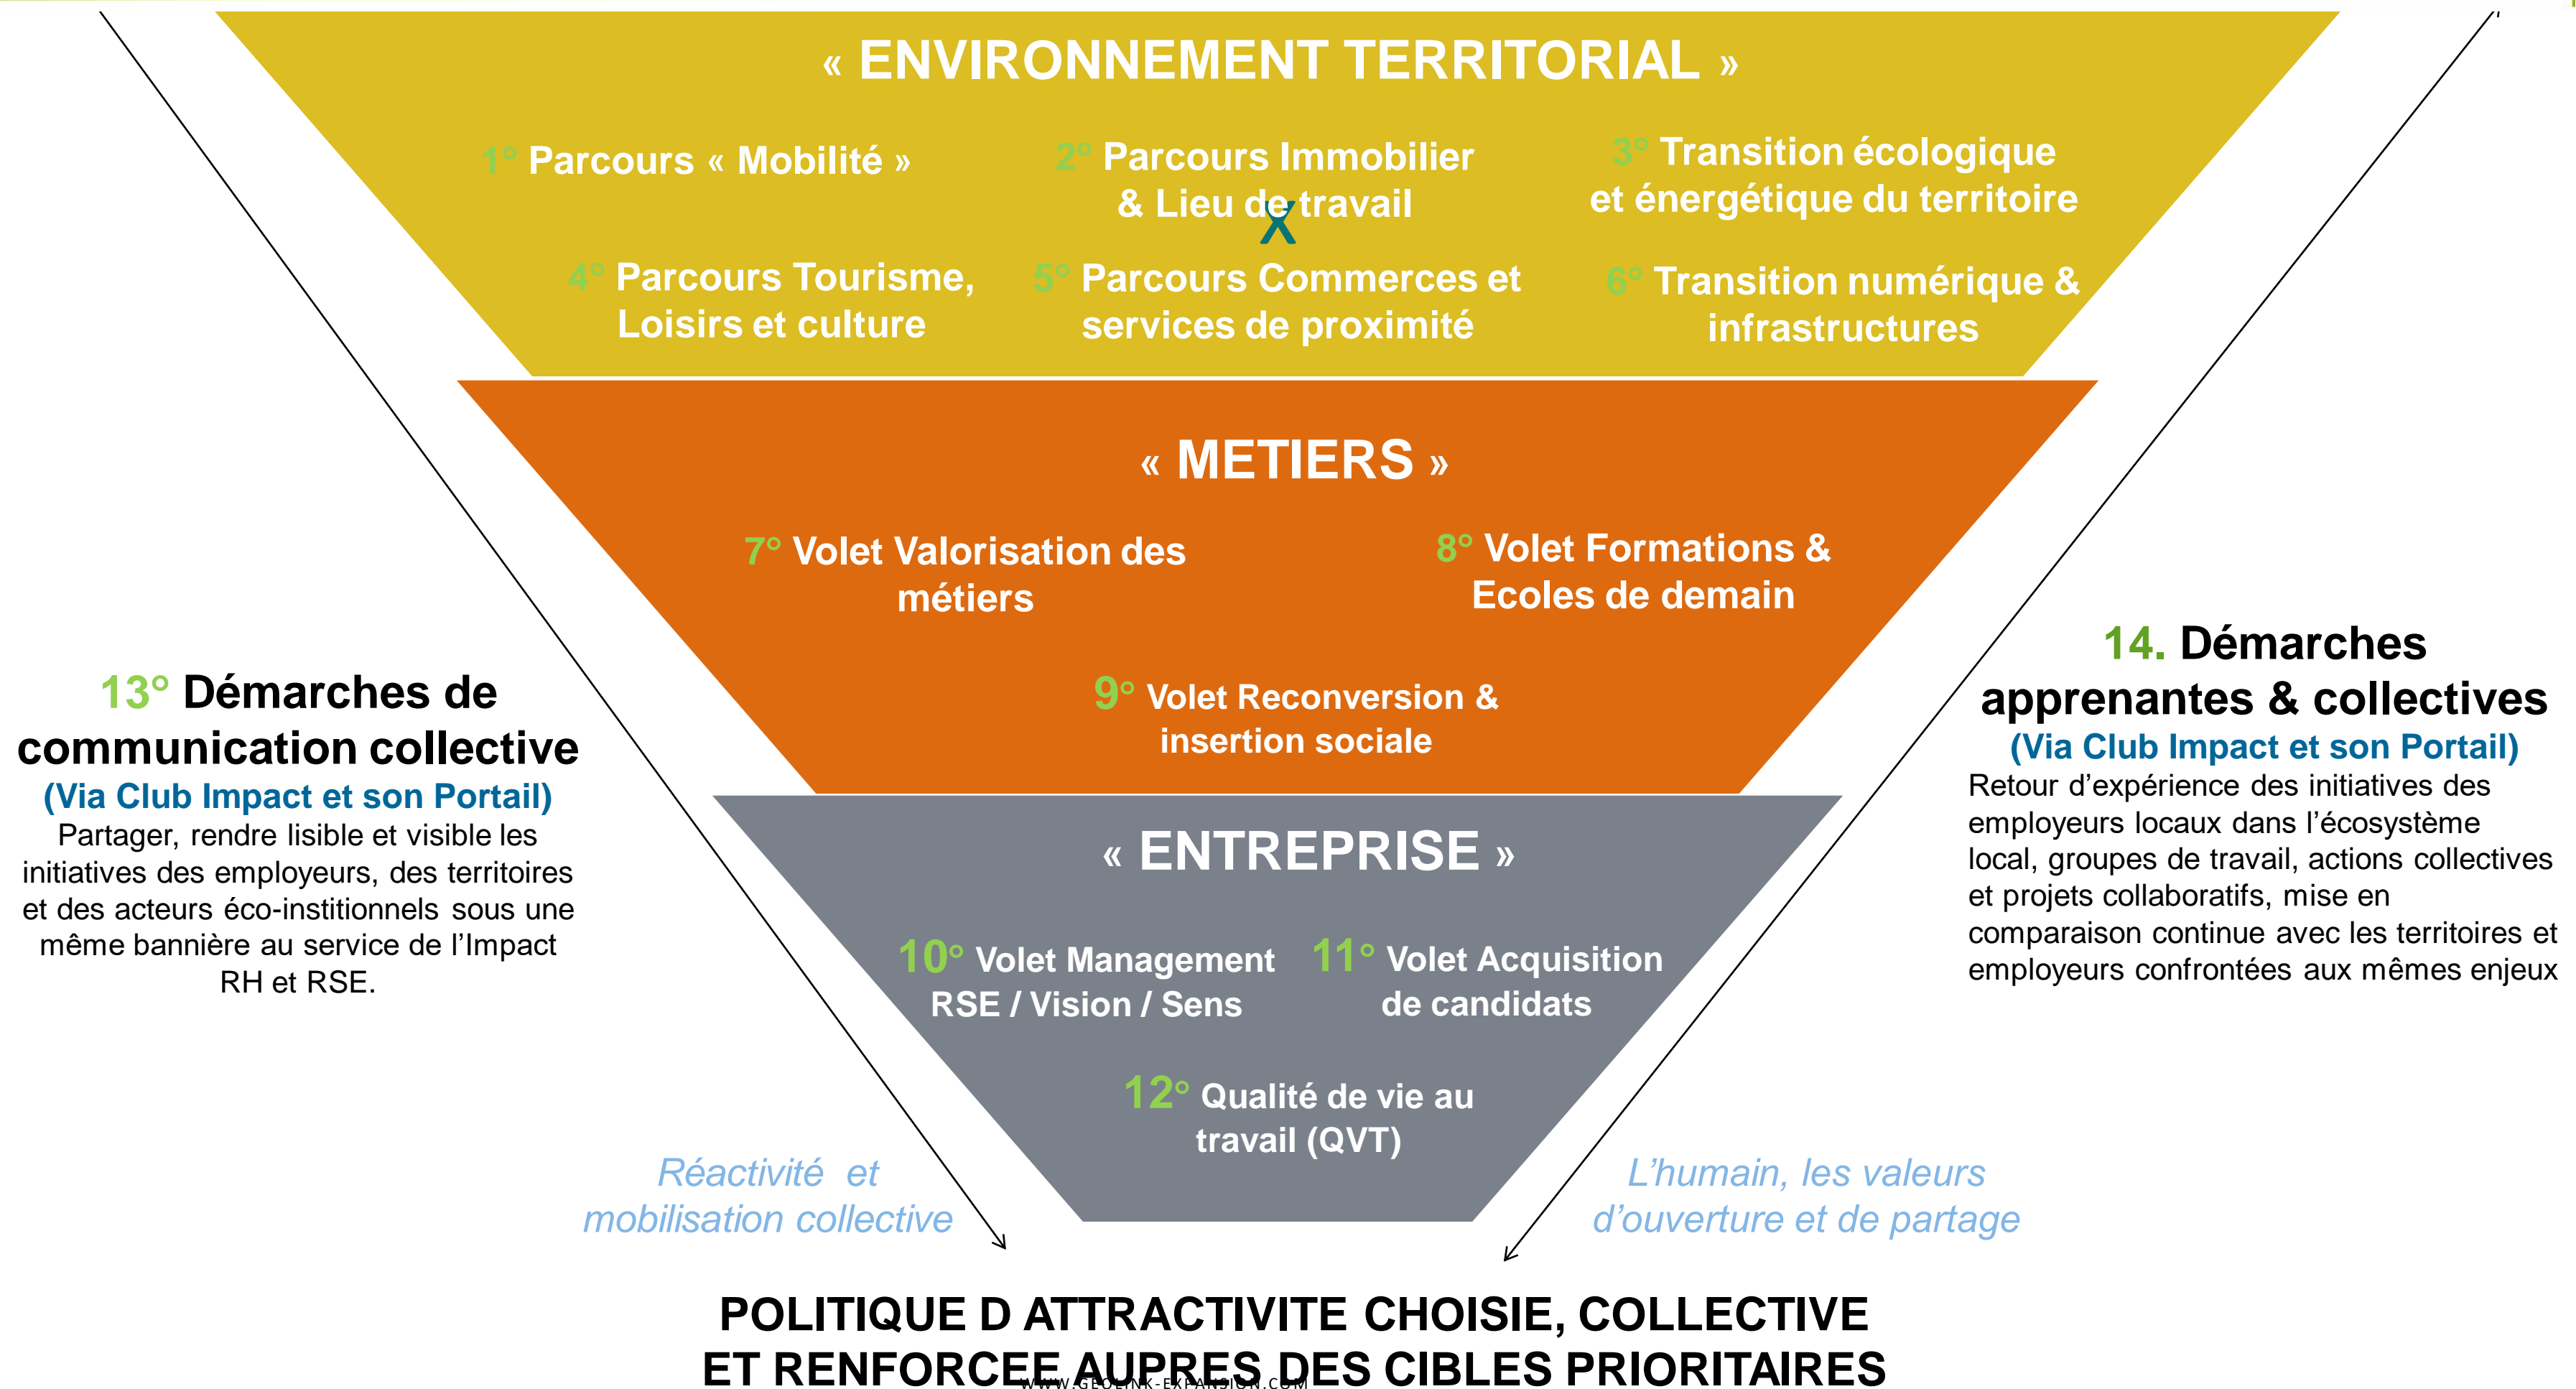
« ENVIRONNEMENT TERRITORIAL »

1° Parcours « Mobilité »

2° Parcours Immobilier & Lieu de travail

X

3° Transition écologique et énergétique du territoire

4° Parcours Tourisme, Loisirs et culture

5° Parcours Commerces et services de proximité

6° Transition numérique & infrastructures

« METIERS »

7° Volet Valorisation des métiers

8° Volet Formations & Ecoles de demain

9° Volet Reconversion & insertion sociale

« ENTREPRISE »

10° Volet Management RSE / Vision / Sens

11° Volet Acquisition de candidats

12° Qualité de vie au travail (QVT)

13° Démarches de communication collective
(Via Club Impact et son Portail)
Partager, rendre lisible et visible les initiatives des employeurs, des territoires et des acteurs éco-institionnels sous une même bannière au service de l'Impact RH et RSE.

14. Démarches apprenantes & collectives
(Via Club Impact et son Portail)
Retour d'expérience des initiatives des employeurs locaux dans l'écosystème local, groupes de travail, actions collectives et projets collaboratifs, mise en comparaison continue avec les territoires et employeurs confrontées aux mêmes enjeux

Réactivité et mobilisation collective

L'humain, les valeurs d'ouverture et de partage

POLITIQUE D ATTRACTIVITE CHOISIE, COLLECTIVE ET RENFORCEE AUPRES DES CIBLES PRIORITAIRES

WWW.GEOLINK-EXPANSION.COM